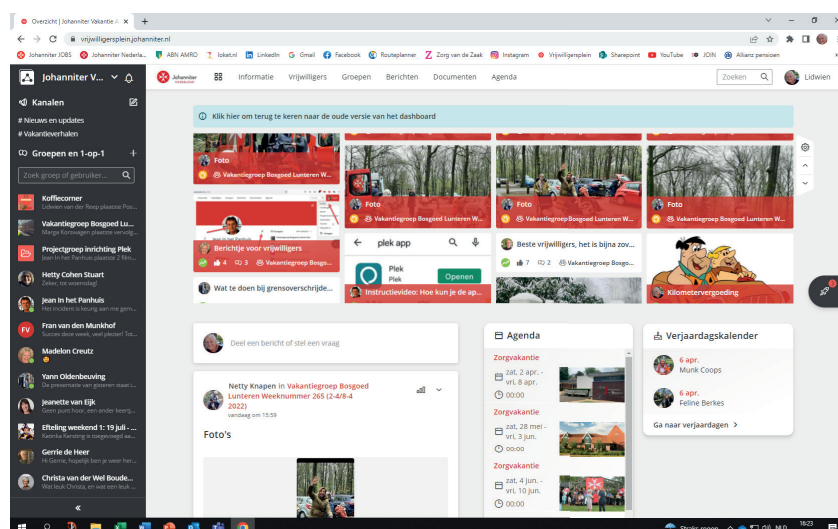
Overzicht | Johanniter Vakantie A ×
vrijwilligersplein.johanniter.nl
Johanniter JOBS | Johanniter Nederla... | ABN AMRO | loket.nl | LinkedIn | Gmail | Facebook | Routeplanner | Zorg van de Zaak | Instagram | Vrijwilligersplein | Sharepoint | YouTube | JOIN | Allianz pensioen

Johanniter V...
Kanalen
# Nieuws en updates
# Vakantieverhalen
Groepen en 1-op-1
Zoek groep of gebruiker...
Koffiecorner
Lidwien van der Roop plaatste Foto...
Vakantiegroep Bosgoed Lu...
Marga Korswagen plaatste vervolg...
Projectgroep inrichting Plek
Jean in het Panhuis plaatste 2 film...
Hetty Cohen Stuart
Zeker, tot woensdag!
Jean in het Panhuis
Het incident is keurig aan me gem...
Fran van den Munkhof
Succes deze week, veel plezier! Toi...
Madelon Creutz
Yann Oldenbeuving
De presentatie van gisteren staat i...
Jeanette van Eijk
Geen punt hoor, een ander keerg...
Efteling weekend 1: 19 juli ...
Katinka Kersting is toegevoegd aa...
Gerrie de Heer
Hi Gerrie, hopelijk ben je weer her...
Christa van der Wel Boude...
Wat leuk Christa, en wat een leuk...
«

Johanniter | Informatie | Vrijwilligers | Groepen | Berichten | Documenten | Agenda | Zoeken | Lidwien

Klik hier om terug te keren naar de oude versie van het dashboard

Foto
Vakantiegroep Bosgoed Lunteren W...
Foto
Vakantiegroep Bosgoed Lunteren W...
Foto
Vakantiegroep Bosgoed Lunteren W...
Foto
Vakantiegroep Bosgoed Lunteren W...
Berichtje voor vrijwilligers
4 3 Vakantiegroep Bosgoed Lunteren...
plek app
Plek
Plek
Openen
Beste vrijwilligers, het is bijna zov...
7 2 Vakantiegroep Bosgoed Lunteren...
Wat te doen bij grensoverschrijde...
Instructievideo: Hoe kun je de ap...
Kilometervergoeding

Deel een bericht of stel een vraag

Netty Knapen in Vakantiegroep Bosgoed Lunteren Weeknummer 265 (2-4/8-4 2022)
vandaag om 15:59
Foto's

Agenda
Zorgvakantie
zat, 2 apr. - vri. 8 apr.
00:00
Zorgvakantie
zat, 28 mei - vri, 3 jun.
00:00
Zorgvakantie
zat, 4 jun. - vri, 10 jun.
00:00

Verjaardagskalender
6 apr.
Munk Coops
6 apr.
Feline Berkes
Ga naar verjaardagen >